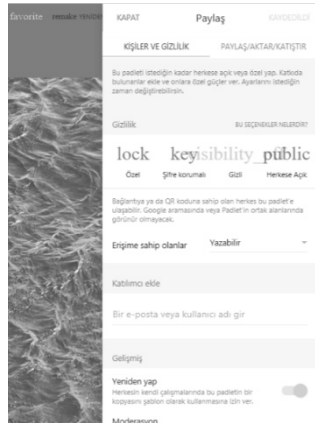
favorite remake render

KAPAT Paylaş KAYDEDİLDİ

KİŞİLER VE GİZLİLİK PAYLAŞ/AKTAR/KATIŞTIR

Bu padleti istediğin kadar herkese açık veya özel yap. Katkıda bulunanlar ekle ve onlara özel güçler ver. Ayarlarını istediğin zaman değiştirebilirsin.

Gizlilik BU SEÇENEKLER NELERDİR?

lock keyvisibility_offpublic

Özel Şifre korumalı Gizli Herkese Açık

Bağlantıya ya da QR koduna sahip olan herkes bu padlet'e ulaşabilir. Google aramasında veya Padlet'in ortak alanlarında görünür olmayacak.

Erişime sahip olanlar Yazabilir

Katılımcı ekle

Bir e-posta veya kullanıcı adı gir

Gelişmiş

Yeniden yap
Herkesin kendi çalışmalarında bu padletin bir kopyasını şablon olarak kullanmasına izin ver.

Moderasyon